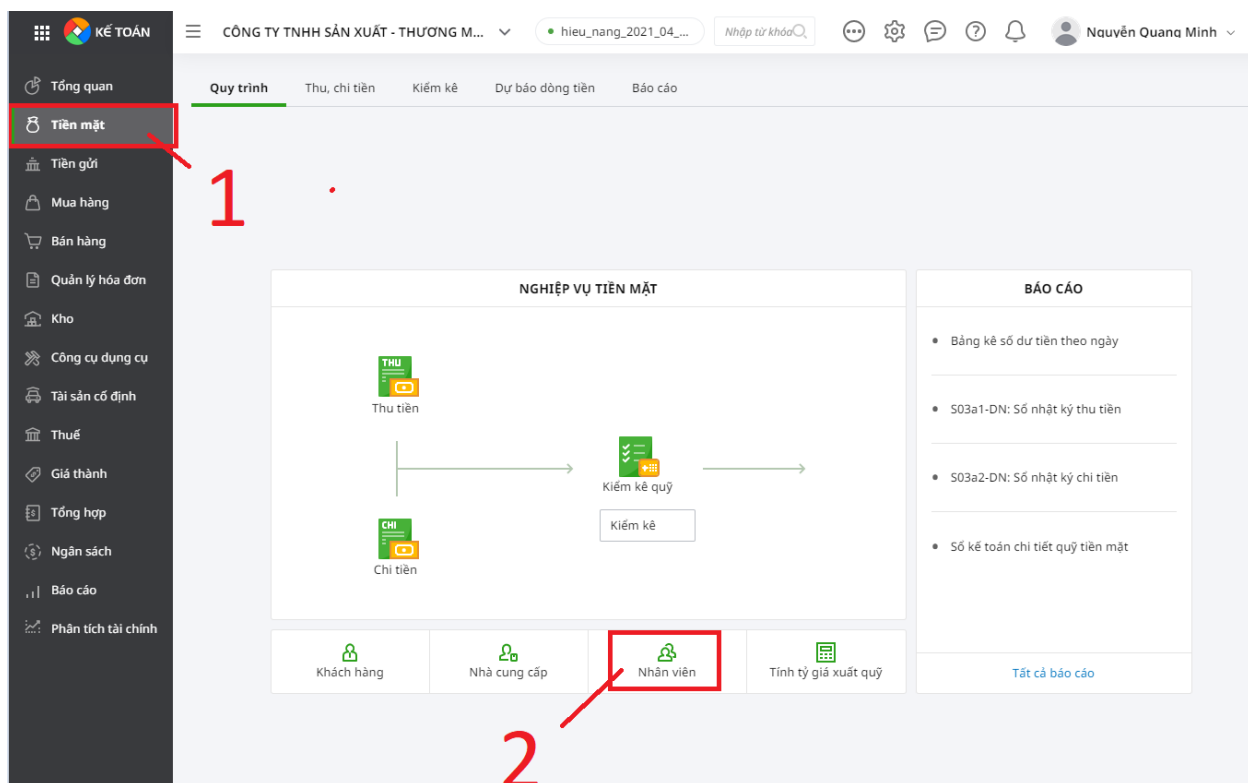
KẾ TOÁN
CÔNG TY TNHH SẢN XUẤT - THƯƠNG M...
hieu_nang_2021_04_...
Nhập từ khóa
Nguyễn Quang Minh

Tổng quan
Tiền mặt
Tiền gửi
Mua hàng
Bán hàng
Quản lý hóa đơn
Kho
Công cụ dụng cụ
Tài sản cố định
Thuế
Giá thành
Tổng hợp
Ngân sách
Báo cáo
Phân tích tài chính

Quy trình
Thu, chi tiền
Kiểm kê
Dự báo dòng tiền
Báo cáo

1

NGHIỆP VỤ TIỀN MẶT
THU
Thu tiền
Kiểm kê quỹ
Kiểm kê
CHI
Chi tiền

BÁO CÁO
Bảng kê số dư tiền theo ngày
S03a1-DN: Sổ nhật ký thu tiền
S03a2-DN: Sổ nhật ký chi tiền
Sổ kế toán chi tiết quỹ tiền mặt
Tất cả báo cáo

Khách hàng
Nhà cung cấp
Nhân viên
Tính tỷ giá xuất quỹ

2